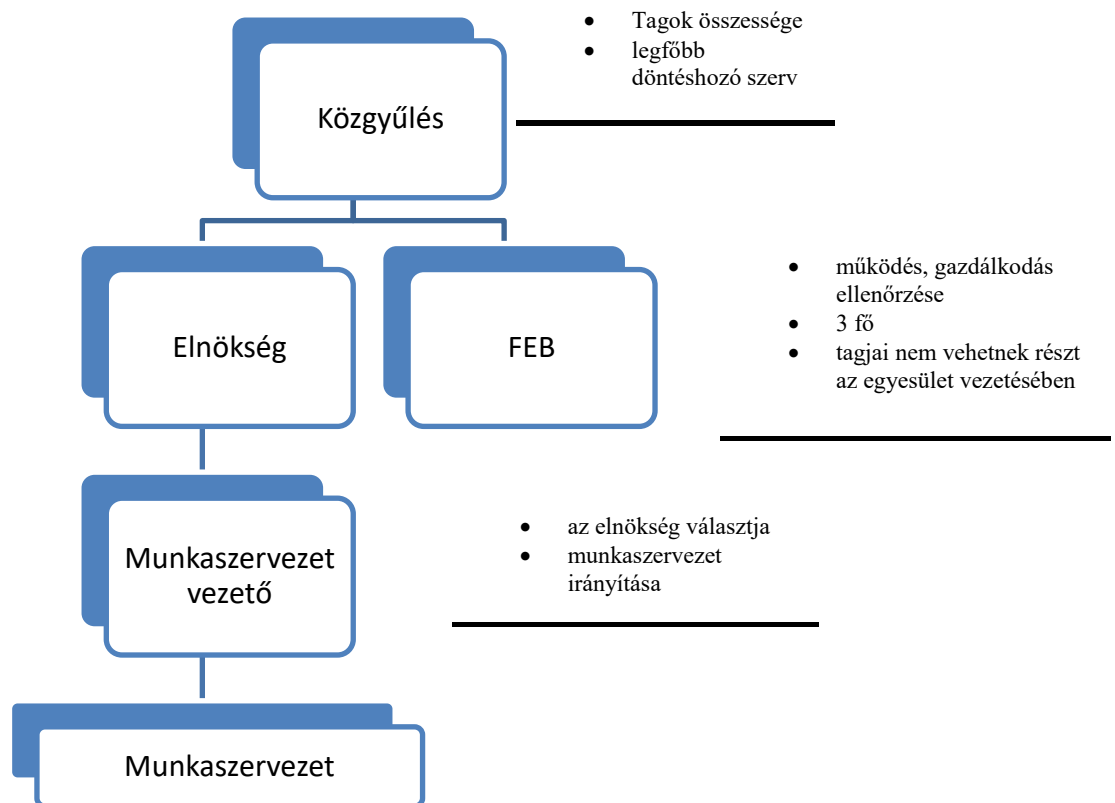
Közgyűlés

- Tagok összessége
- legfőbb döntéshozó szerv

Elnökség

FEB

- működés, gazdálkodás ellenőrzése
- 3 fő
- tagjai nem vehetnek részt az egyesület vezetésében

Munkaszervezet vezető

- az elnökség választja
- munkaszervezet irányítása

Munkaszervezet